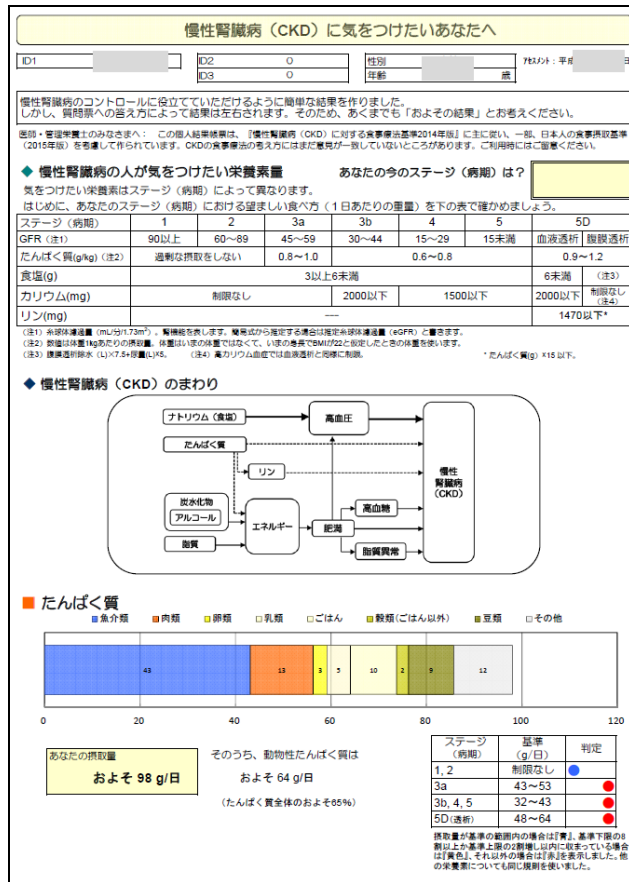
慢性腎臓病（CKD）に気をつけたいあなたへ

| ID1 | | ID2 | 0 | 性別 | | ｱｾｽﾒﾝﾄ：平成 | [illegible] |
|---|---|---|---|---|---|---|---|
| | | ID3 | 0 | 年齢 | 歳 | | |

慢性腎臓病のコントロールに役立てていただけるように簡単な結果を作りました。
しかし、質問票への答え方によって結果は左右されます。そのため、あくまでも「およその結果」とお考えください。

医師・管理栄養士のみなさまへ： この個人結果帳票は、『慢性腎臓病（CKD）に対する食事療法基準2014年版』に主に従い、一部、日本人の食事摂取基準（2015年版）を考慮して作られています。CKDの食事療法の考え方にはまだ意見が一致していないところがあります。ご利用時にはご留意ください。

◆ 慢性腎臓病の人が気をつけたい栄養素量　　あなたの今のステージ（病期）は？
気をつけたい栄養素はステージ（病期）によって異なります。
はじめに、あなたのステージ（病期）における望ましい食べ方（１日あたりの重量）を下の表で確かめましょう。

| ステージ（病期） | 1 | 2 | 3a | 3b | 4 | 5 | 5D | |
|---|---|---|---|---|---|---|---|---|
| GFR（注1） | 90以上 | 60～89 | 45～59 | 30～44 | 15～29 | 15未満 | 血液透析 | 腹膜透析 |
| たんぱく質(g/kg)（注2） | 過剰な摂取をしない | | 0.8～1.0 | 0.6～0.8 | | | 0.9～1.2 | |
| 食塩(g) | 3以上6未満 | | | | | | 6未満 | (注3) |
| カリウム(mg) | 制限なし | | | 2000以下 | 1500以下 | | 2000以下 | 制限なし（注4） |
| リン(mg) | --- | | | | | | 1470以下* | |

（注1）糸球体濾過量（mL/分/1.73m²）。腎機能を表します。簡易式から推定する場合は推定糸球体濾過量（eGFR）と書きます。
（注2）数値は体重1kgあたりの摂取量。体重はいまの体重ではなくて、いまの身長でBMIが22と仮定したときの体重を使います。
（注3）腹膜透析除水（L）×7.5+尿量(L)×5。　（注4）高カリウム血症では血液透析と同様に制限。
* たんぱく質(g) ×15 以下。

◆ 慢性腎臓病（CKD）のまわり

ナトリウム（食塩）
たんぱく質
リン
炭水化物
アルコール
脂質
エネルギー
高血圧
肥満
高血糖
脂質異常
慢性腎臓病（CKD）

■ たんぱく質

■魚介類　■肉類　□卵類　□乳類　□ごはん　■穀類（ごはん以外）　■豆類　□その他

43　13　3　5　10　2　9　12

0　20　40　60　80　100　120

あなたの摂取量
およそ 98 g/日

そのうち、動物性たんぱく質は
およそ 64 g/日
（たんぱく質全体のおよそ65%）

| ステージ（病期） | 基準（g/日） | 判定 |
|---|---|---|
| 1, 2 | 制限なし | ● |
| 3a | 43～53 | ● |
| 3b, 4, 5 | 32～43 | ● |
| 5D（透析） | 48～64 | ● |

摂取量が基準の範囲内の場合は『青』、基準下限の8割以上か基準上限の2割増し以内に収まっている場合は『黄色』、それ以外の場合は『赤』を表示しました。他の栄養素についても同じ規則を使いました。